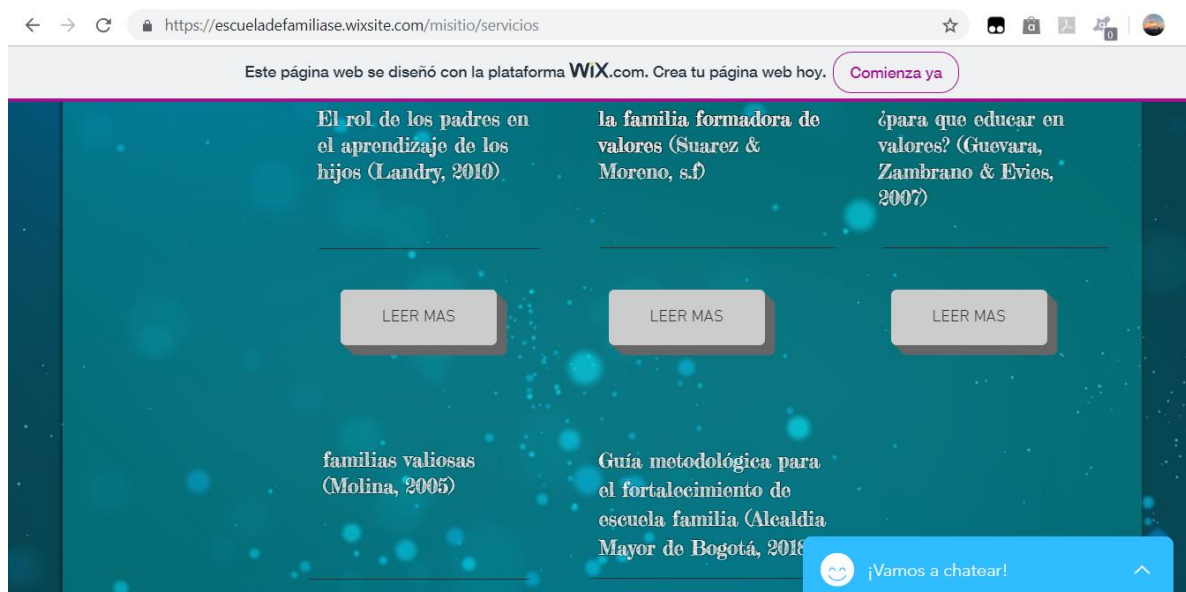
https://escueladefamiliase.wixsite.com/misitio/servicios

Este página web se diseñó con la plataforma WiX.com. Crea tu página web hoy. Comienza ya

El rol de los padres en el aprendizaje de los hijos (Landry, 2010)

LEER MAS

la familia formadora de valores (Suarez & Moreno, s.f)

LEER MAS

¿para que educar en valores? (Guevara, Zambrano & Evies, 2007)

LEER MAS

familias valiosas (Molina, 2005)

Guía metodológica para el fortalecimiento de escuela familia (Alcaldia Mayor de Bogotá, 2018

¡Vamos a chatear!